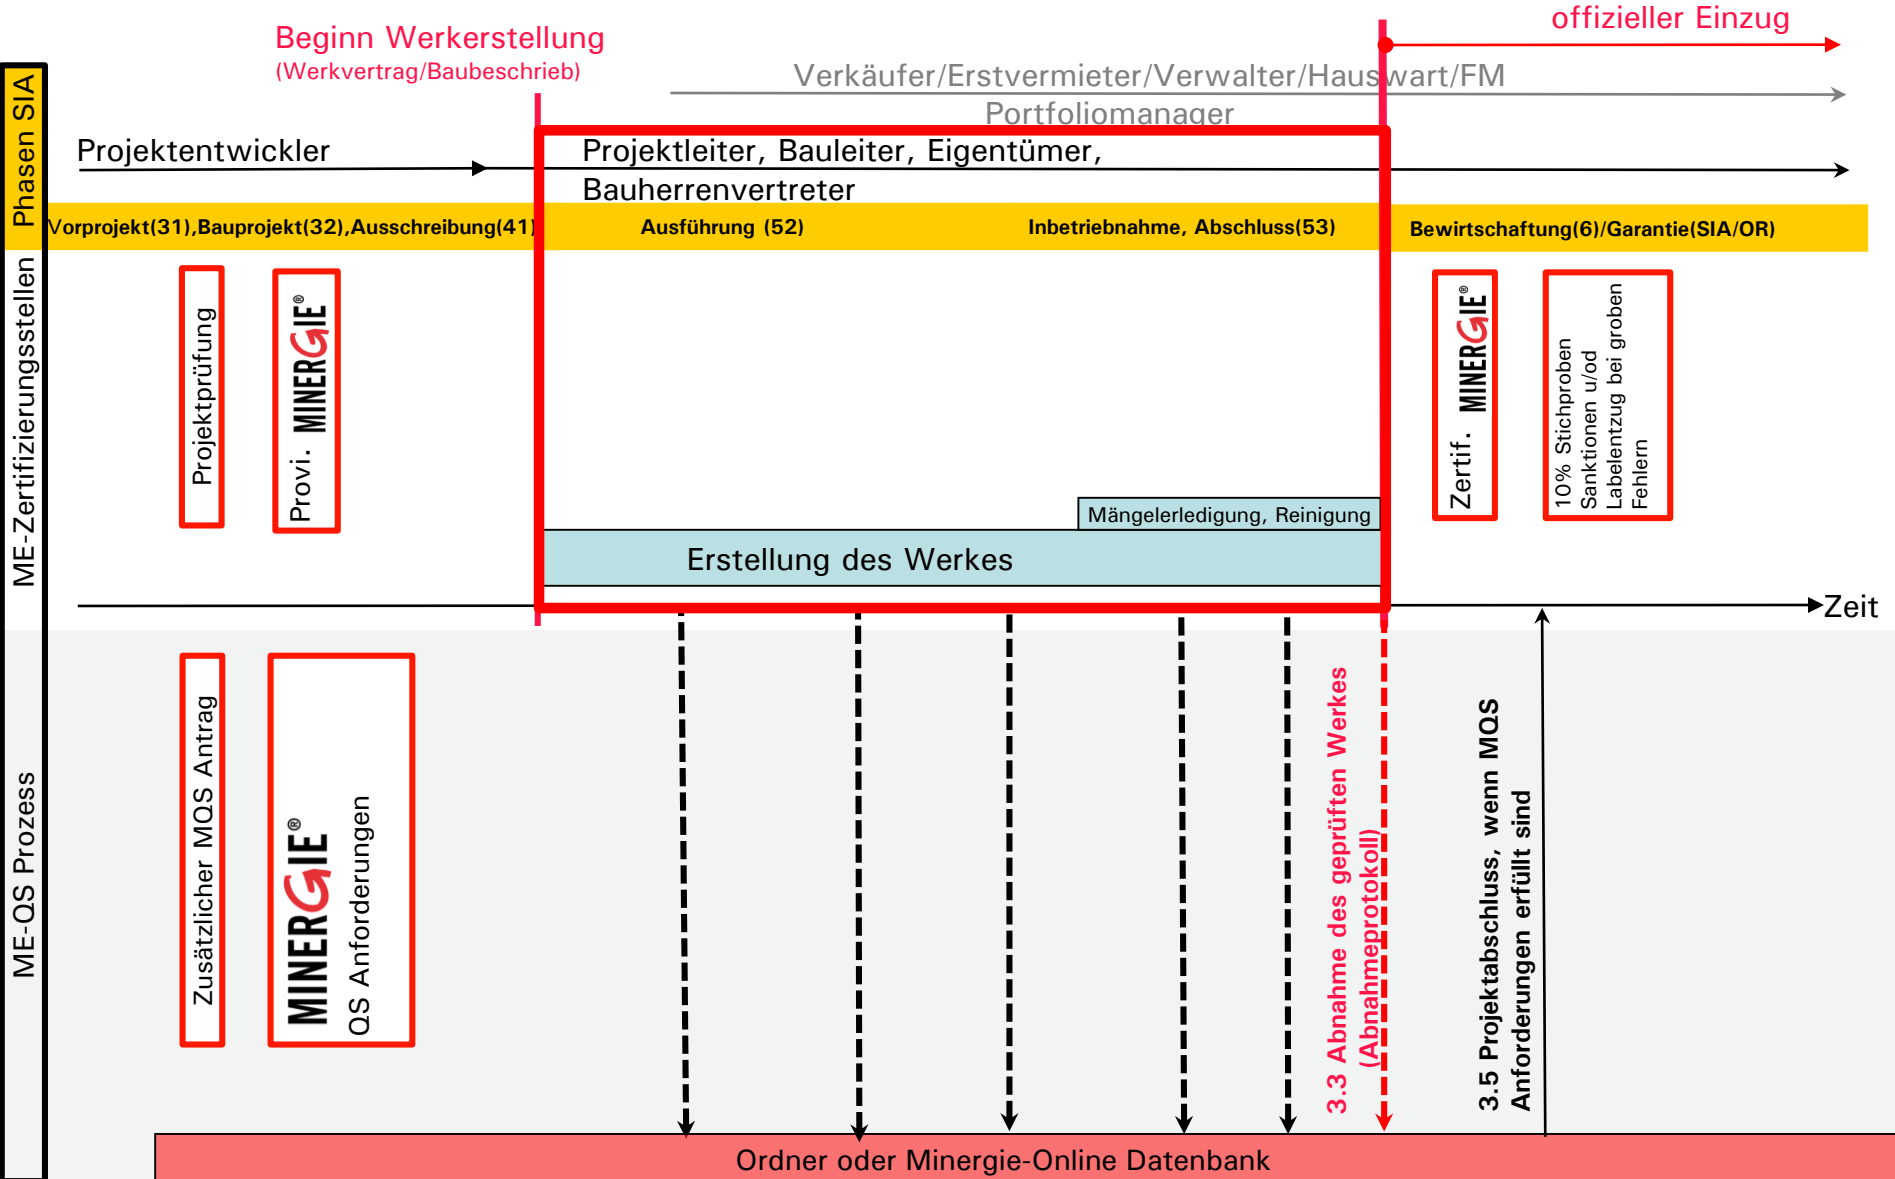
Beginn Werkerstellung
(Werkvertrag/Baubeschrieb)

offizieller Einzug

Verkäufer/Erstvermieter/Verwalter/Hauswart/FM
Portfoliomanager

Phasen SIA

Projektentwickler

Projektleiter, Bauleiter, Eigentümer, Bauherrenvertreter

Vorprojekt(31),Bauprojekt(32),Ausschreibung(41)

Ausführung (52)

Inbetriebnahme, Abschluss(53)

Bewirtschaftung(6)/Garantie(SIA/OR)

ME-Zertifizierungsstellen

Projektprüfung

Provi. MINERGIE®

Zertif. MINERGIE®

10% Stichproben Sanktionen u/od Labelentzug bei groben Fehlern

Mängelerledigung, Reinigung

Erstellung des Werkes

Zeit

ME-QS Prozess

Zusätzlicher MQS Antrag

MINERGIE® QS Anforderungen

3.3 Abnahme des geprüften Werkes (Abnahmeprotokoll)

3.5 Projektabschluss, wenn MQS Anforderungen erfüllt sind

Ordner oder Minergie-Online Datenbank